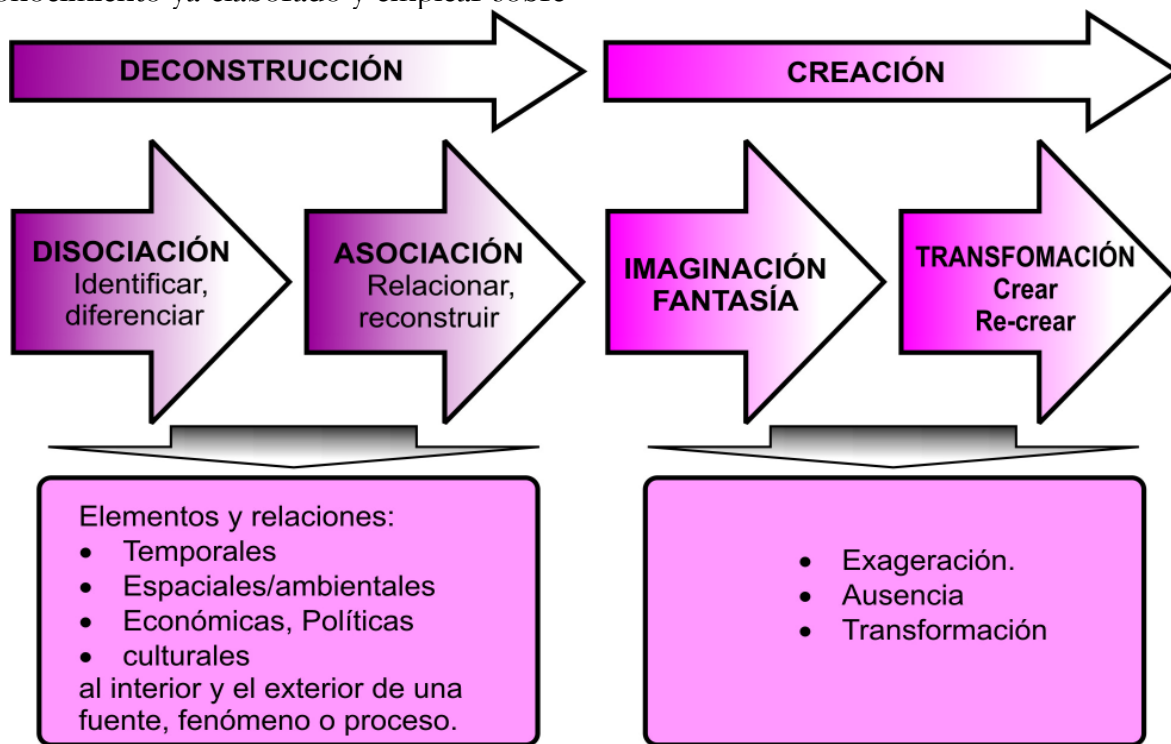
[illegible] ya elaborado y emplear sobre

DECONSTRUCCIÓN

CREACIÓN

DISOCIACIÓN
Identificar, diferenciar

ASOCIACIÓN
Relacionar, reconstruir

IMAGINACIÓN
FANTASÍA

TRANSFOMACIÓN
Crear
Re-crear

Elementos y relaciones:
- Temporales
- Espaciales/ambientales
- Económicas, Políticas
- culturales
al interior y el exterior de una fuente, fenómeno o proceso.

- Exageración.
- Ausencia
- Transformación